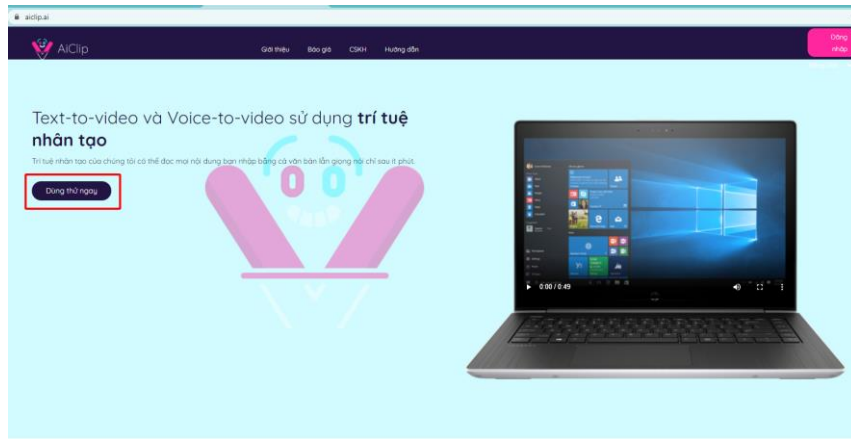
aiclip.ai

AiClip

Giới thiệu Báo giá CSKH Hướng dẫn

Đăng nhập

Text-to-video và Voice-to-video sử dụng **trí tuệ nhân tạo**

Trí tuệ nhân tạo của chúng tôi có thể đọc mọi nội dung bạn nhập bằng cả văn bản lẫn giọng nói chỉ sau ít phút.

Dùng thử ngay

0:00 / 0:49